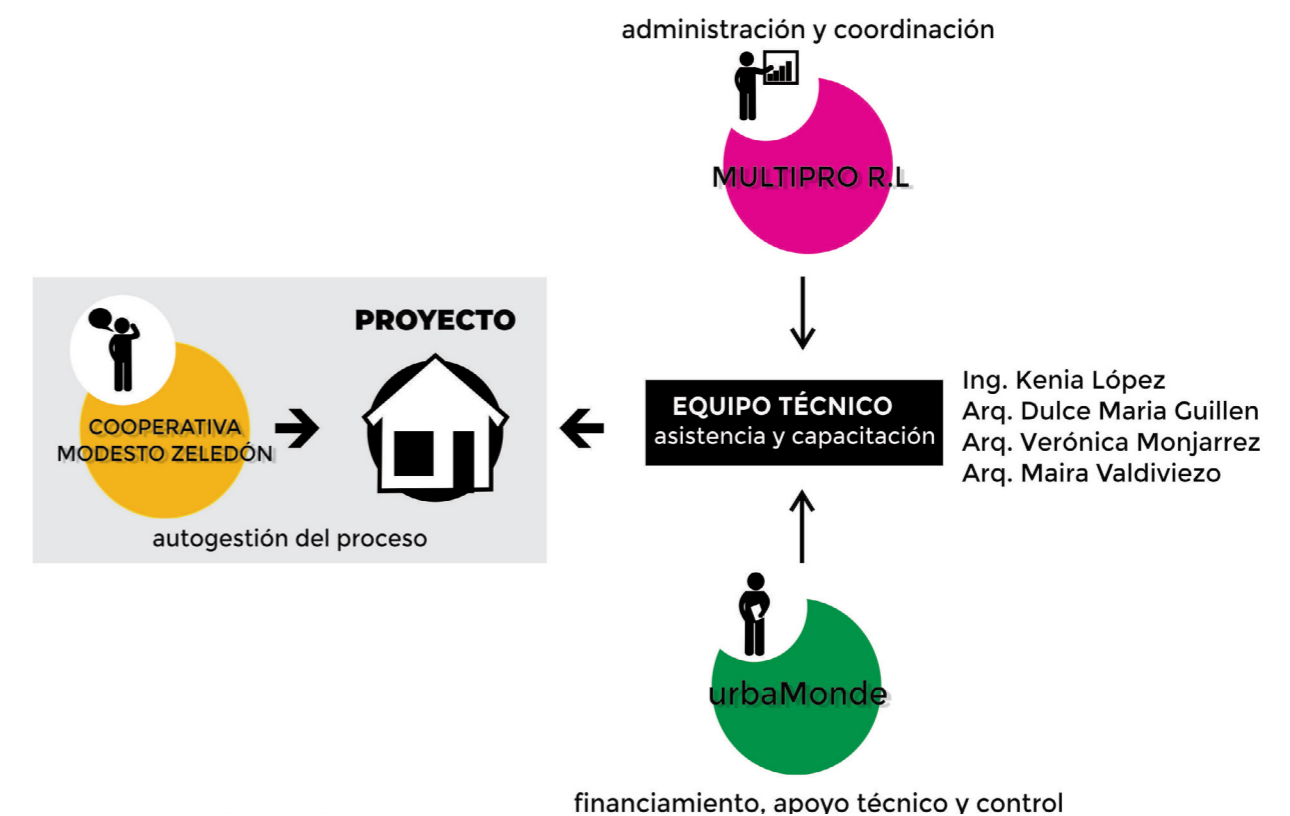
administración y coordinación

MULTIPRO R.L

PROYECTO

COOPERATIVA MODESTO ZELEDÓN

autogestión del proceso

EQUIPO TÉCNICO
asistencia y capacitación

Ing. Kenia López
Arq. Dulce Maria Guillen
Arq. Verónica Monjarrez
Arq. Maira Valdiviezo

urbaMonde

financiamiento, apoyo técnico y control